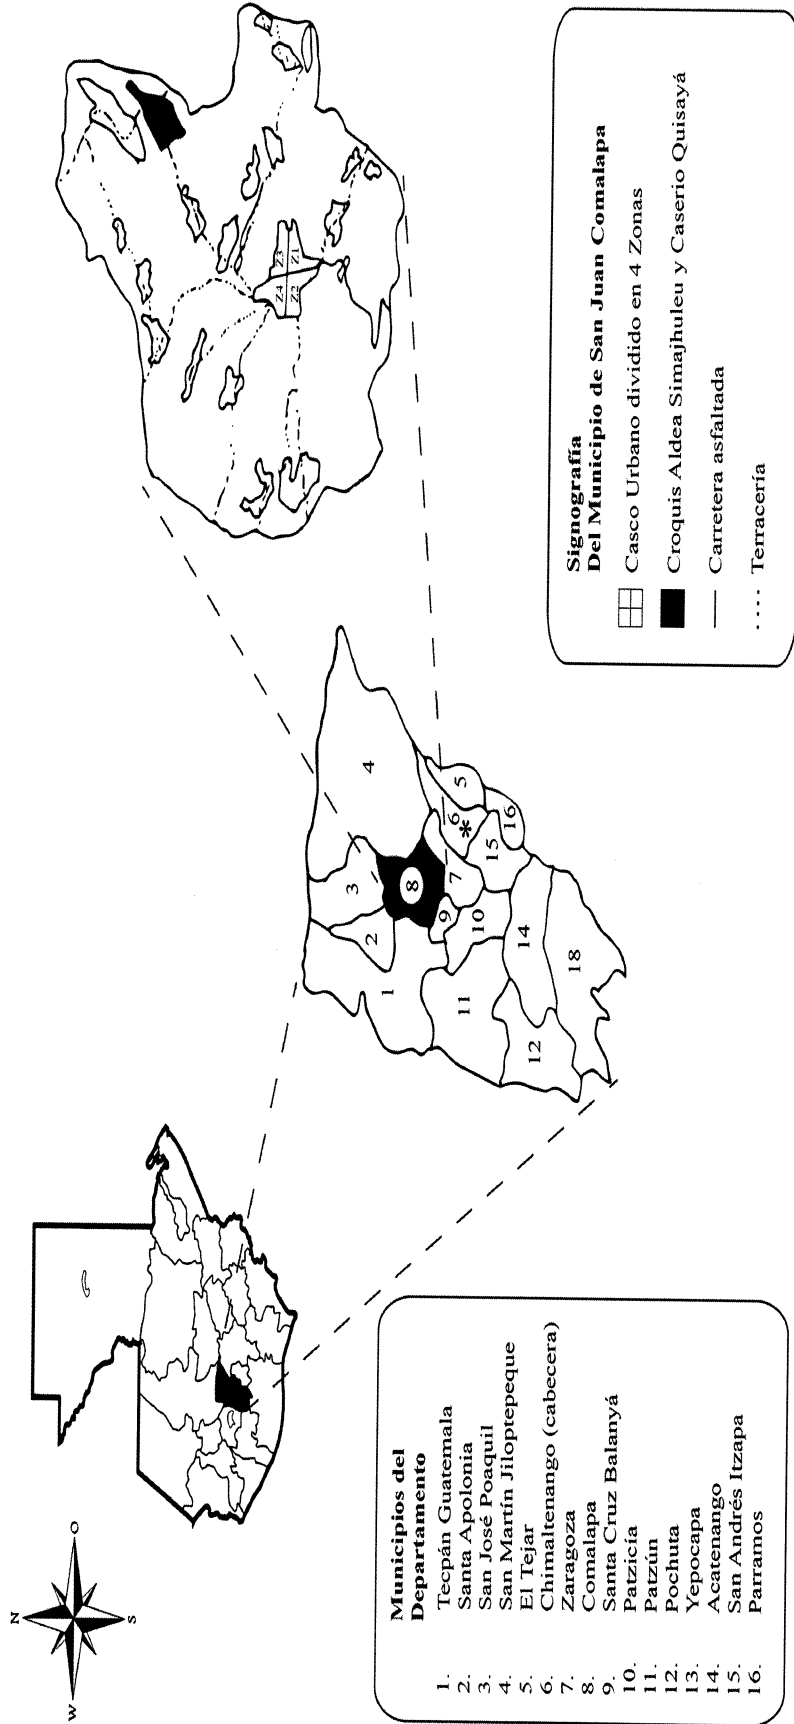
N
O
S
W

Municipios del Departamento
1. Tecpán Guatemala
2. Santa Apolonia
3. San José Poaquil
4. San Martín Jilotepeque
5. El Tejar
6. Chimaltenango (cabecera)
7. Zaragoza
8. Comalapa
9. Santa Cruz Balanyá
10. Patzicía
11. Patzún
12. Pochuta
13. Yepocapa
14. Acatenango
15. San Andrés Itzapa
16. Parramos

1
2
3
4
5
6
7
8
9
10
11
12
14
15
16
18

Z1
Z2
Z3
Z4

Signografía
Del Municipio de San Juan Comalapa
Casco Urbano dividido en 4 Zonas
Croquis Aldea Simajhuleu y Caserio Quisayá
Carretera asfaltada
.... Terracería